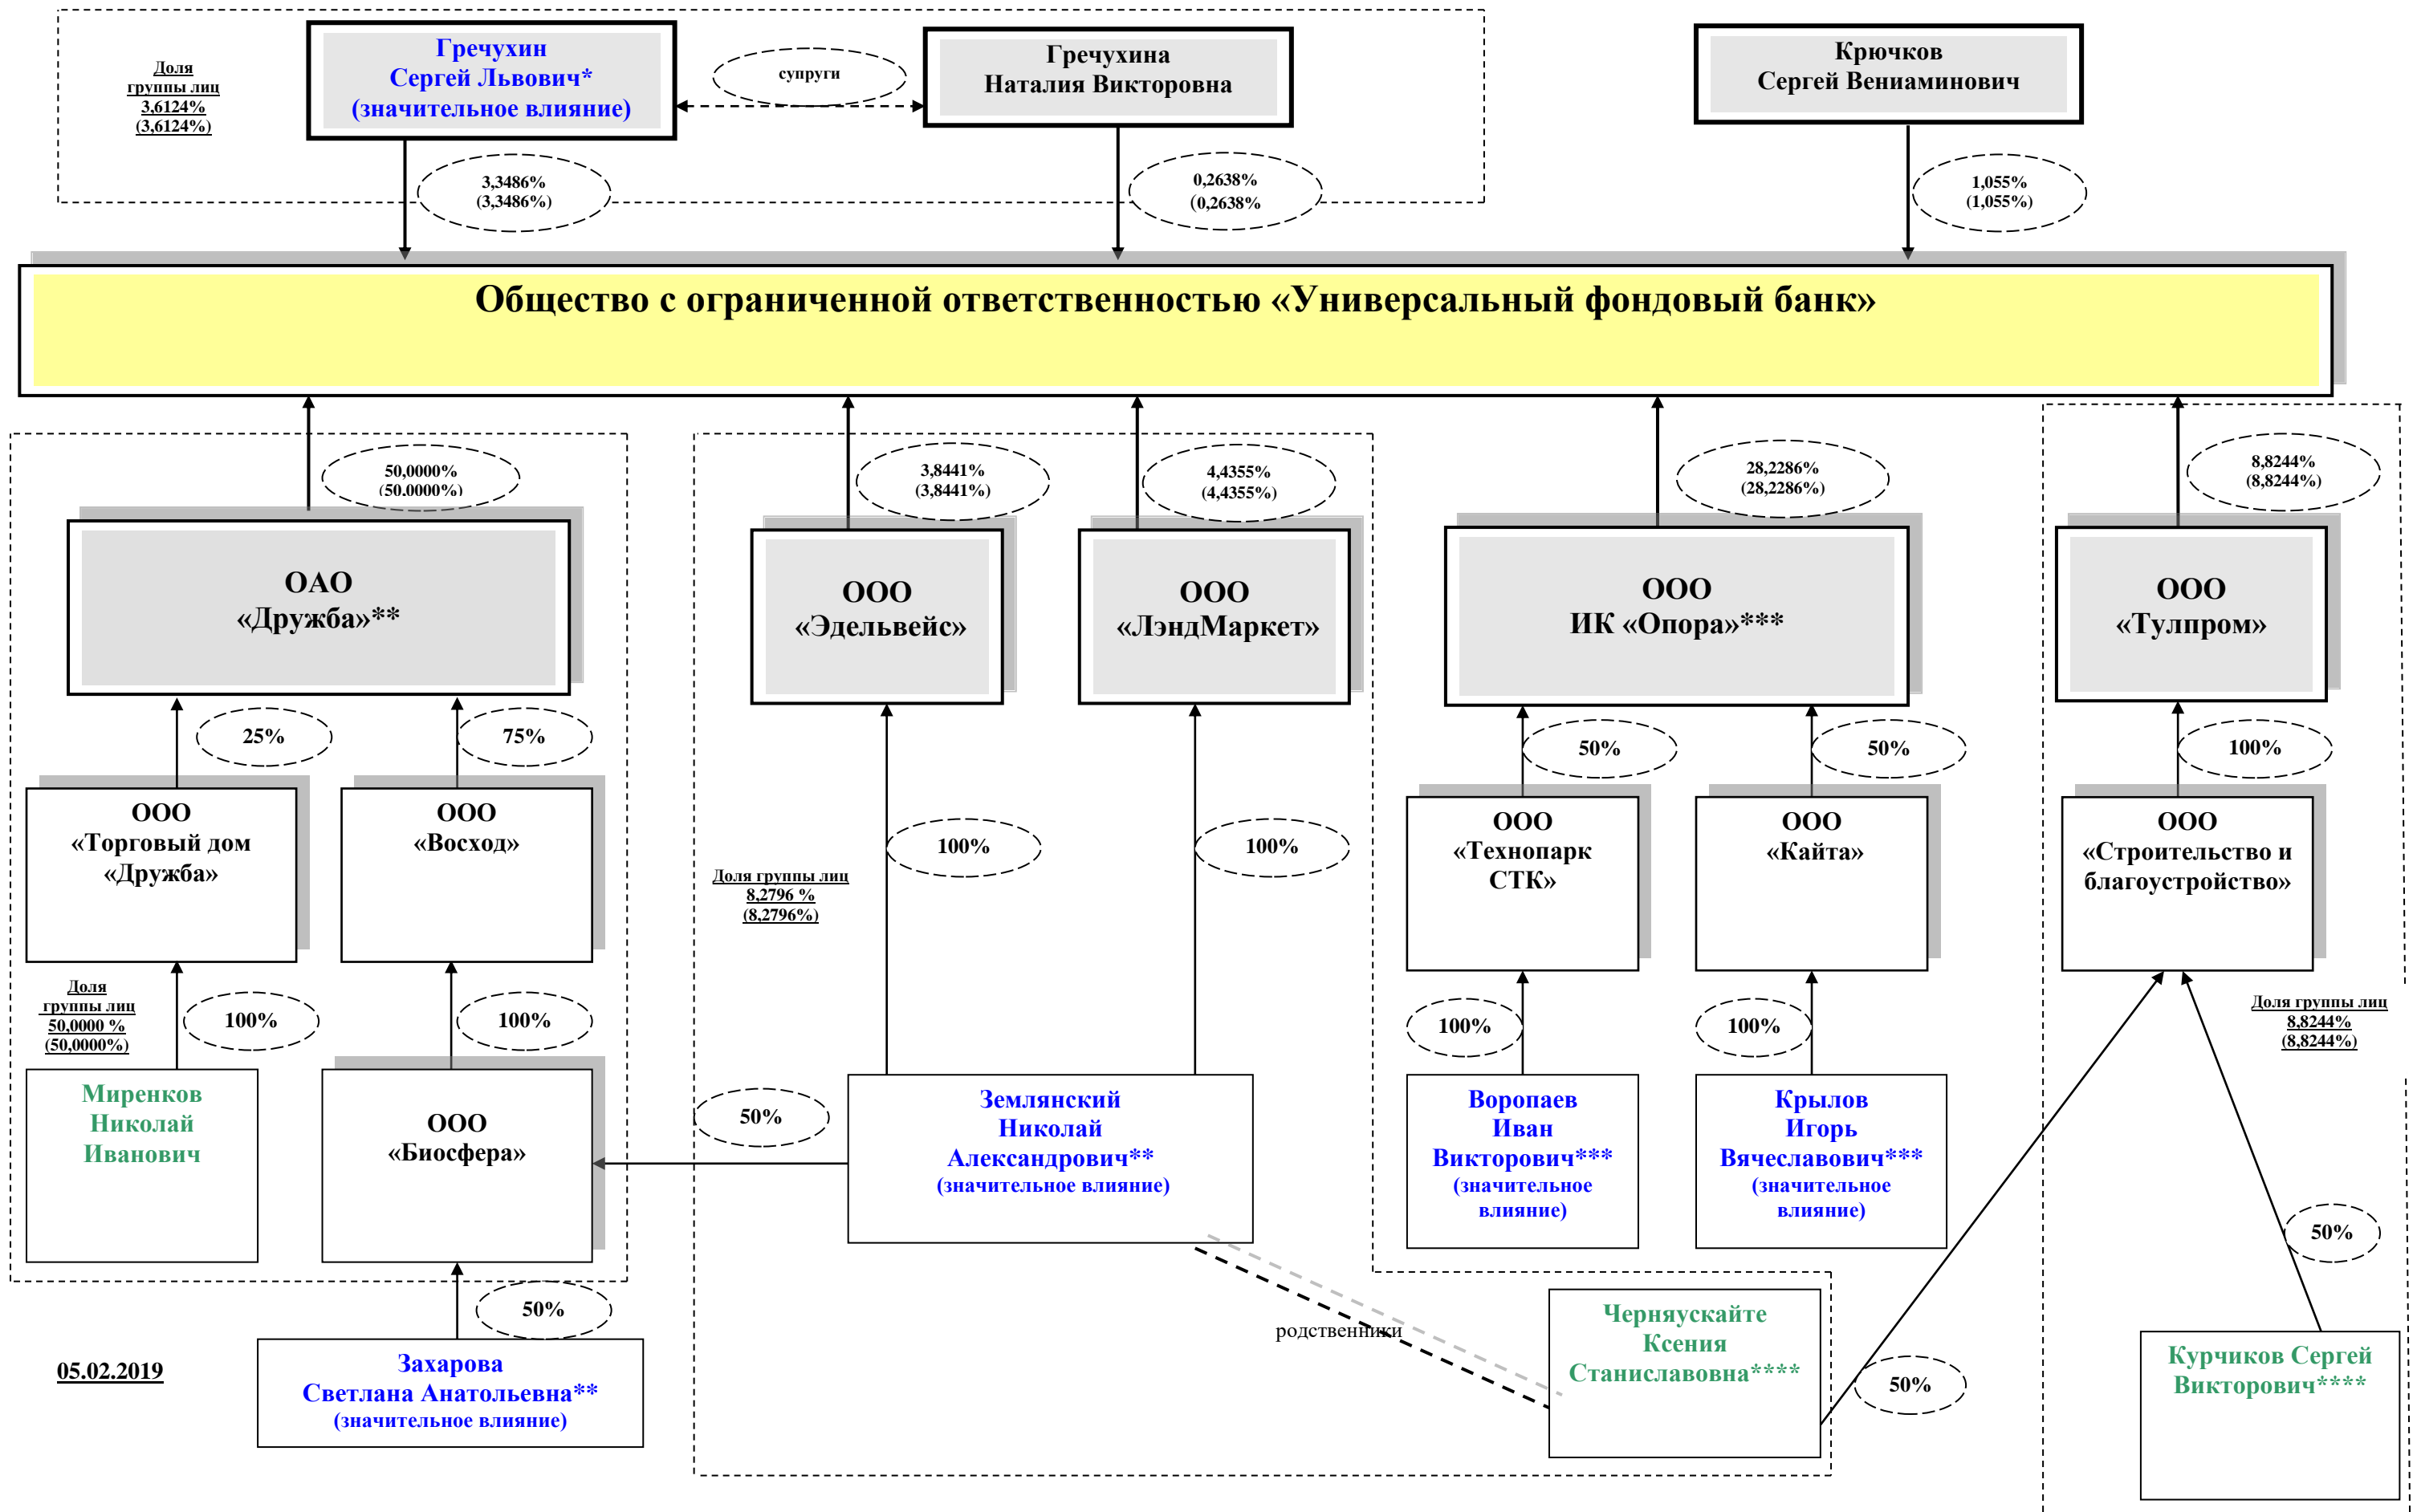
Доля группы лиц 3,6124% (3,6124%)

Гречухин Сергей Львович* (значительное влияние)

супруги

Гречухина Наталия Викторовна

Крючков Сергей Вениаминович

3,3486% (3,3486%)

0,2638% (0,2638%)

1,055% (1,055%)

Общество с ограниченной ответственностью «Универсальный фондовый банк»

50,0000% (50.0000%)

3,8441% (3,8441%)

4,4355% (4,4355%)

28,2286% (28,2286%)

8,8244% (8,8244%)

ОАО «Дружба»**

ООО «Эдельвейс»

ООО «ЛэндМаркет»

ООО ИК «Опора»***

ООО «Тулпром»

25%

75%

50%

50%

100%

ООО «Торговый дом «Дружба»

ООО «Восход»

100%

100%

Доля группы лиц 8,2796 % (8,2796%)

ООО «Технопарк СТК»

ООО «Кайта»

ООО «Строительство и благоустройство»

Доля группы лиц 50,0000 % (50,0000%)

100%

100%

100%

100%

Доля группы лиц 8,8244% (8,8244%)

Миренков Николай Иванович

ООО «Биосфера»

50%

Землянский Николай Александрович** (значительное влияние)

Воропаев Иван Викторович*** (значительное влияние)

Крылов Игорь Вячеславович*** (значительное влияние)

50%

50%

родственники

Черняускайте Ксения Станиславовна****

50%

05.02.2019

Захарова Светлана Анатольевна** (значительное влияние)

Курчиков Сергей Викторович****